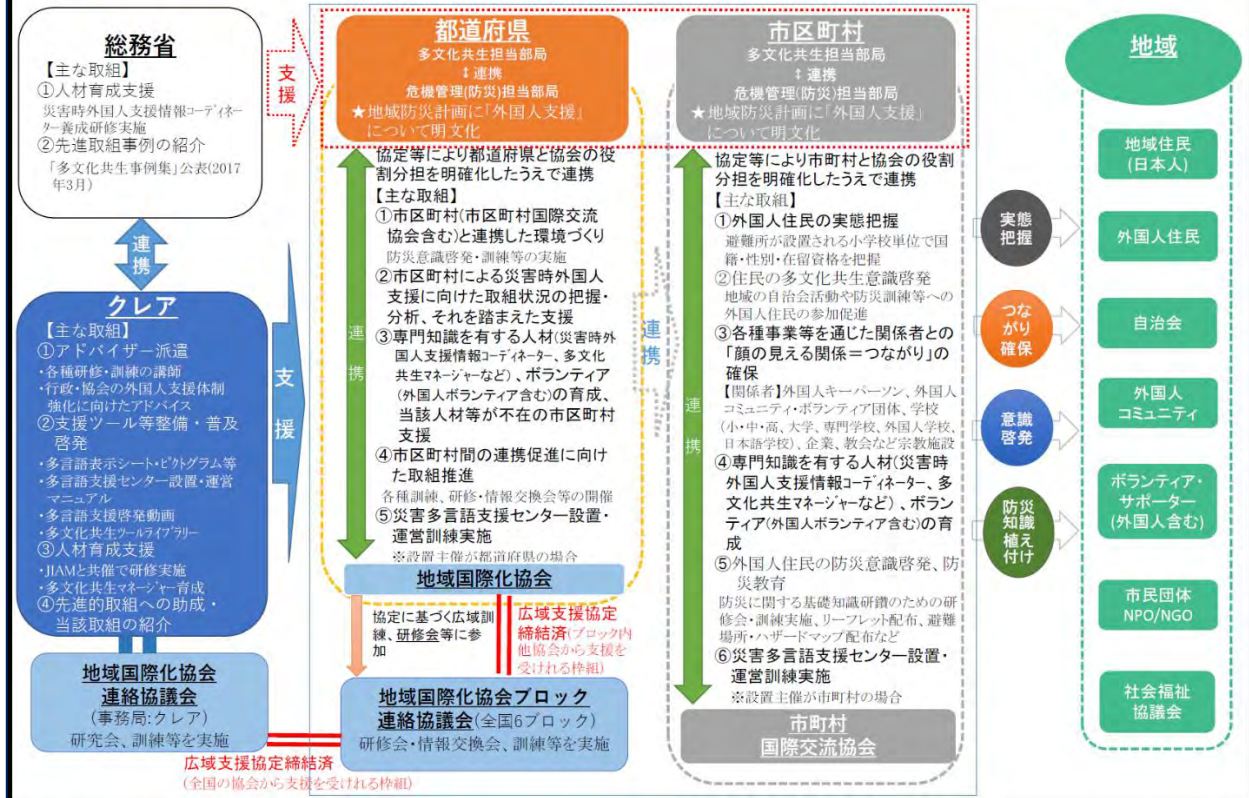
総務省
【主な取組】
①人材育成支援
災害時外国人支援情報コーディネーター養成研修実施
②先進取組事例の紹介
「多文化共生事例集」公表(2017年3月)

連携

クレア
【主な取組】
①アドバイザー派遣
・各種研修・訓練の講師
・行政・協会の外国人支援体制強化に向けたアドバイス
②支援ツール等整備・普及啓発
・多言語表示シート・ピクトグラム等
・多言語支援センター設置・運営マニュアル
・多言語支援啓発動画
・多文化共生ツールライブラリー
③人材育成支援
・JIAMと共催で研修実施
・多文化共生マネージャー育成
④先進的取組への助成・当該取組の紹介

支援

支援

地域国際化協会連絡協議会
(事務局:クレア)
研究会、訓練等を実施

広域支援協定締結済
(全国の協会から支援を受けれる枠組)

都道府県
多文化共生担当部局
↕連携
危機管理(防災)担当部局
★地域防災計画に「外国人支援」について明文化

連携

協定等により都道府県と協会の役割分担を明確化したうえで連携
【主な取組】
①市区町村(市区町村国際交流協会含む)と連携した環境づくり
防災意識啓発・訓練等の実施
②市区町村による災害時外国人支援に向けた取組状況の把握・分析、それを踏まえた支援
③専門知識を有する人材(災害時外国人支援情報コーディネーター、多文化共生マネージャーなど)、ボランティア(外国人ボランティア含む)の育成、当該人材等が不在の市区町村支援
④市区町村間の連携促進に向けた取組推進
各種訓練、研修・情報交換会等の開催
⑤災害多言語支援センター設置・運営訓練実施
※設置主催が都道府県の場合

地域国際化協会

協定に基づく広域訓練、研修会等に参加

広域支援協定締結済(ブロック内他協会から支援を受けれる枠組)

地域国際化協会ブロック連絡協議会(全国6ブロック)
研修会・情報交換会、訓練等を実施

連携

市区町村
多文化共生担当部局
↕連携
危機管理(防災)担当部局
★地域防災計画に「外国人支援」について明文化

連携

協定等により市町村と協会の役割分担を明確化したうえで連携
【主な取組】
①外国人住民の実態把握
避難所が設置される小学校単位で国籍・性別・在留資格を把握
②住民の多文化共生意識啓発
地域の自治会活動や防災訓練等への外国人住民の参加促進
③各種事業等を通じた関係者との「顔の見える関係＝つながり」の確保
【関係者】外国人キーパーソン、外国人コミュニティ・ボランティア団体、学校(小・中・高、大学、専門学校、外国人学校、日本語学校)、企業、教会など宗教施設
④専門知識を有する人材(災害時外国人支援情報コーディネーター、多文化共生マネージャーなど)、ボランティア(外国人ボランティア含む)の育成
⑤外国人住民の防災意識啓発、防災教育
防災に関する基礎知識研鑽のための研修会・訓練実施、リーフレット配布、避難場所・ハザードマップ配布など
⑥災害多言語支援センター設置・運営訓練実施
※設置主催が市町村の場合

市町村
国際交流協会

実態把握

つながり確保

意識啓発

防災知識植え付け

地域

地域住民
(日本人)

外国人住民

自治会

外国人
コミュニティ

ボランティア・
サポーター
(外国人含む)

市民団体
NPO/NGO

社会福祉
協議会